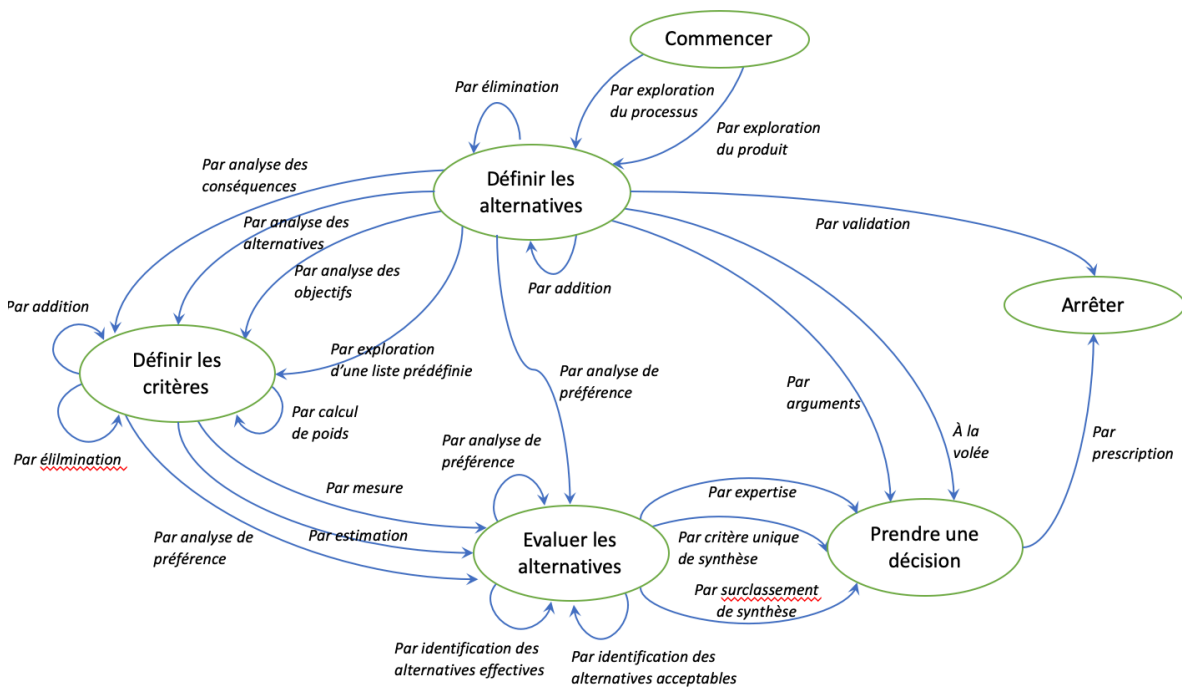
Commencer

Par élimination

Par exploration du processus

Par exploration du produit

Par analyse des conséquences

Définir les alternatives

Par analyse des alternatives

Par analyse des objectifs

Par addition

Par validation

Arrêter

Par addition

Définir les critères

Par exploration d'une liste prédéfinie

Par analyse de préférence

Par arguments

Par calcul de poids

À la volée

Par prescription

Par élilmination

Par analyse de préférence

Par mesure

Par expertise

Par analyse de préférence

Par estimation

Evaluer les alternatives

Par critère unique de synthèse

Prendre une décision

Par surclassement de synthèse

Par identification des alternatives effectives

Par identification des alternatives acceptables